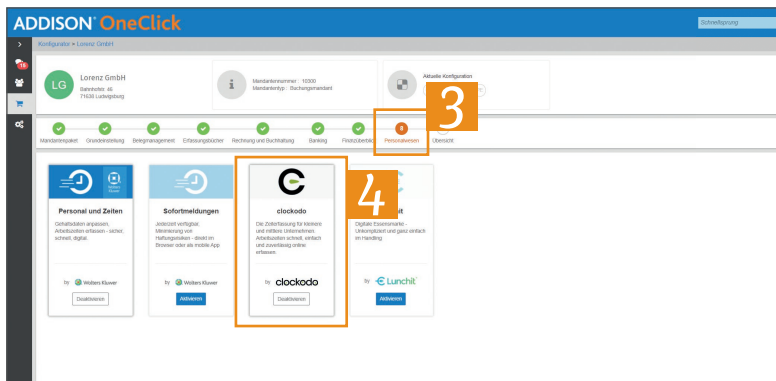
ADDISON OneClick

Schnellsprung

Konfigurator » Lorenz GmbH

LG Lorenz GmbH
Bahnhofstr. 46
71638 Ludwigsburg

Mandantennummer : 10000
Mandantentyp : Buchungsmandant

Aktuelle Konfiguration

3

Mandantenpaket Grundeinstellung Belegmanagement Erfassungsbücher Rechnung und Buchhaltung Banking Finanzüberblick Personalwesen Übersicht

4

Personal und Zeiten
Gehaltsdaten anpassen, Arbeitszeiten erfassen - sicher, schnell, digital.
by Wolters Kluwer
Deaktivieren

Sofortmeldungen
Jederzeit verfügbar. Minimierung von Haftungsrisiken - direkt im Browser oder als mobile App.
by Wolters Kluwer
Aktivieren

clockodo
Die Zeiterfassung für kleinere und mittlere Unternehmen. Arbeitszeiten schnell, einfach und zuverlässig online erfassen.
by clockodo
Deaktivieren

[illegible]it
Digitale Essensmarke - Unkompliziert und ganz einfach im Handling
by Lunchit
Aktivieren